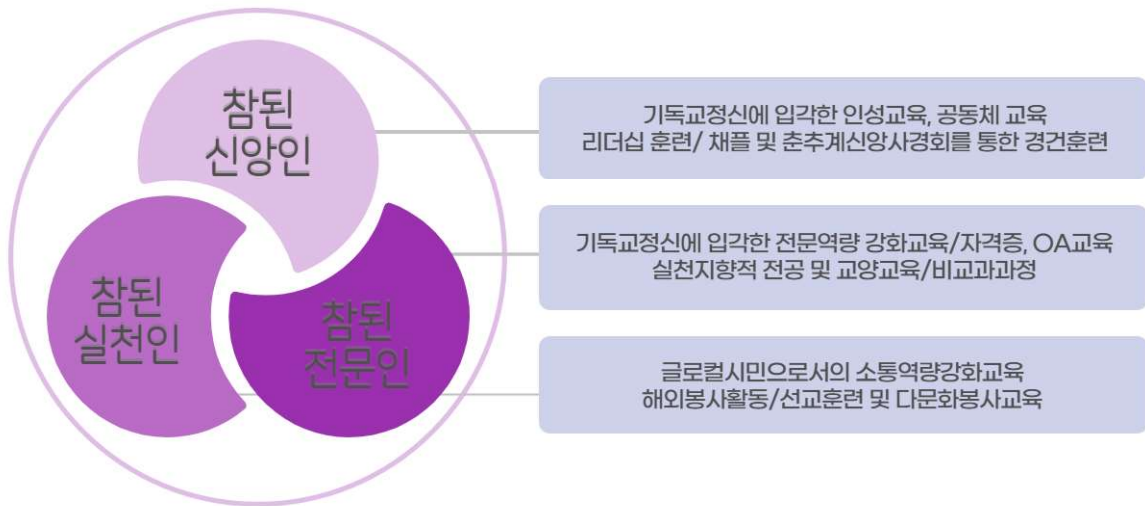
참된 신앙인

참된 실천인

참된 전문인

기독교정신에 입각한 인성교육, 공동체 교육
리더십 훈련/ 채플 및 춘추계신앙사경회를 통한 경건훈련

기독교정신에 입각한 전문역량 강화교육/자격증, OA교육
실천지향적 전공 및 교양교육/비교과과정

글로컬시민으로서의 소통역량강화교육
해외봉사활동/선교훈련 및 다문화봉사교육